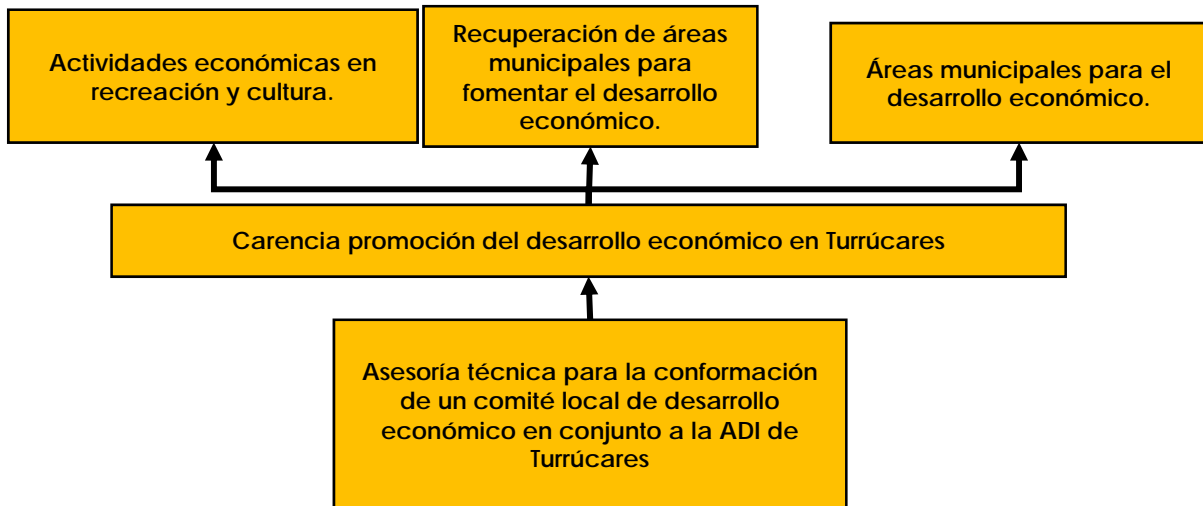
Actividades económicas en recreación y cultura.

Recuperación de áreas municipales para fomentar el desarrollo económico.

Áreas municipales para el desarrollo económico.

Carencia promoción del desarrollo económico en Turrúcares

Asesoría técnica para la conformación de un comité local de desarrollo económico en conjunto a la ADI de Turrúcares